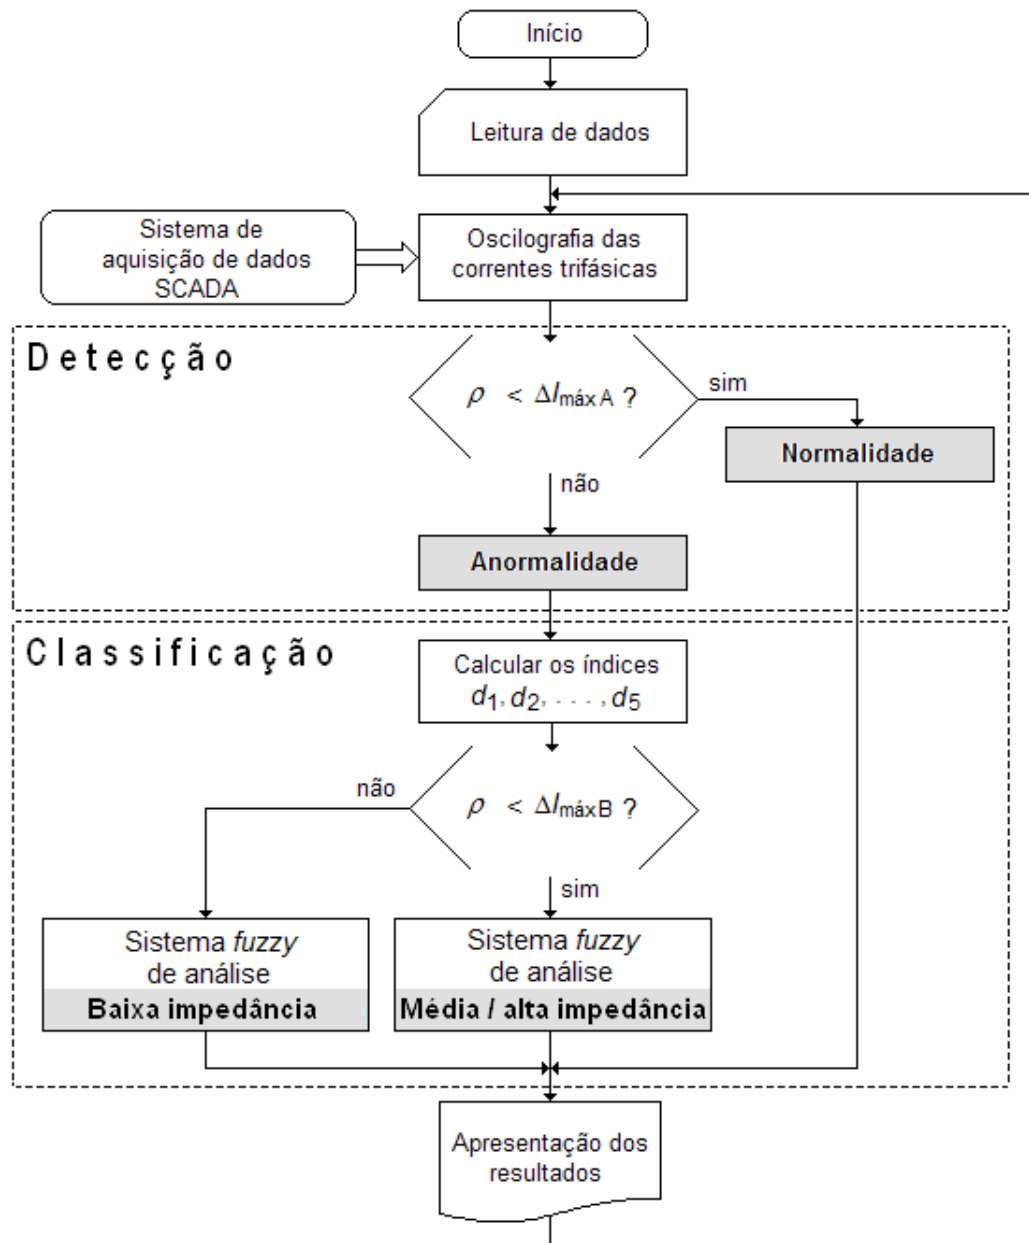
Início

Leitura de dados

Sistema de aquisição de dados SCADA

Oscilografia das correntes trifásicas

Detecção

$\rho < \Delta I_{\text{máx A}}$ ?

sim

Normalidade

não

Anormalidade

Classificação

Calcular os índices $d_1, d_2, \ldots, d_5$

não

$\rho < \Delta I_{\text{máx B}}$ ?

sim

Sistema *fuzzy* de análise
Baixa impedância

Sistema *fuzzy* de análise
Média / alta impedância

Apresentação dos resultados